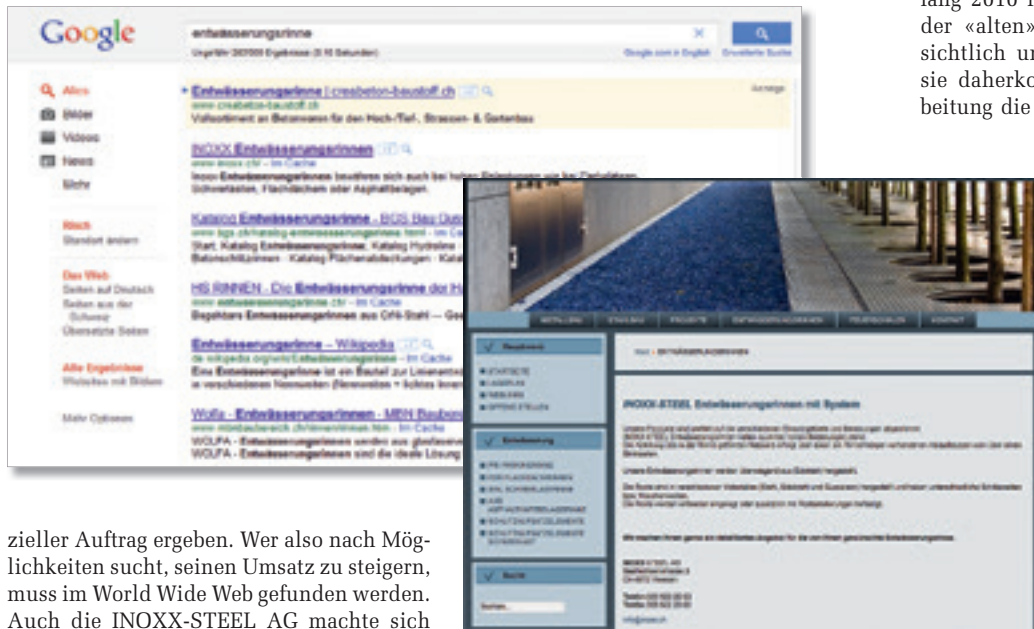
lang 2010 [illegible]
der «alten» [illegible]
sichtlich u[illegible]
sie daherko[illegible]
beitung die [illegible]

Google

entwässerungsrinne

Ungefähr 263'000 Ergebnisse (0.16 Sekunden)

Google.com in English Erweiterte Suche

Alles
Bilder
Videos
News
Mehr

Rtsch
Standort ändern

Das Web
Seiten auf Deutsch
Seiten aus der Schweiz
Übersetzte Seiten

Alle Ergebnisse
Websites mit Bildern

Mehr Optionen

Entwässerungsrinne | creabeton-baustoff.ch
www.creabeton-baustoff.ch
Vollsortiment an Betonwaren für den Hoch-/Tief-, Strassen- & Gartenbau
Anzeige

INOXX Entwässerungsrinnen
www.inoxx.ch/ - Im Cache
Inoxx Entwässerungsrinnen bewähren sich auch bei hohen Belastungen wie bei Parkplätzen, Schwellen, Flachdächern oder Asphaltbelägen.

Katalog Entwässerungsrinne - BGS Bau-Dun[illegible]
www.bgs.ch/katalog-entwaesserungsrinne.html - Im Ca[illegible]
Start, Katalog Entwässerungsrinne; Katalog Hydroline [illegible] Betonschlitzrinnen · Katalog Flächenabdeckungen · Katal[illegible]

HS RINNEN - Die Entwässerungsrinne der H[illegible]
www.entwaesserungsrinne.ch/ - Im Cache
Begehbare Entwässerungsrinnen aus CrNi-Stahl — Ge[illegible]

Entwässerungsrinne – Wikipedia
de.wikipedia.org/wiki/Entwässerungsrinne - Im Cache
Eine Entwässerungsrinne ist ein Bauteil zur Linienentw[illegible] in verschiedenen Nennweiten (Nennweiten = lichtes Innen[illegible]

Wolfa - Entwässerungsrinnen - MBN Baubor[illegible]
www.mbnbaubereich.ch/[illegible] - Im Cache
WOLFA - Entwässerungsrinnen werden aus glasfaserv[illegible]
WOLFA - Entwässerungsrinnen sind die ideale Lösung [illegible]

zieller Auftrag ergeben. Wer also nach Möglichkeiten sucht, seinen Umsatz zu steigern, muss im World Wide Web gefunden werden. Auch die INOXX-STEEL AG machte sich

INOXX-STEEL Entwässerungsrinnen mit System

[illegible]